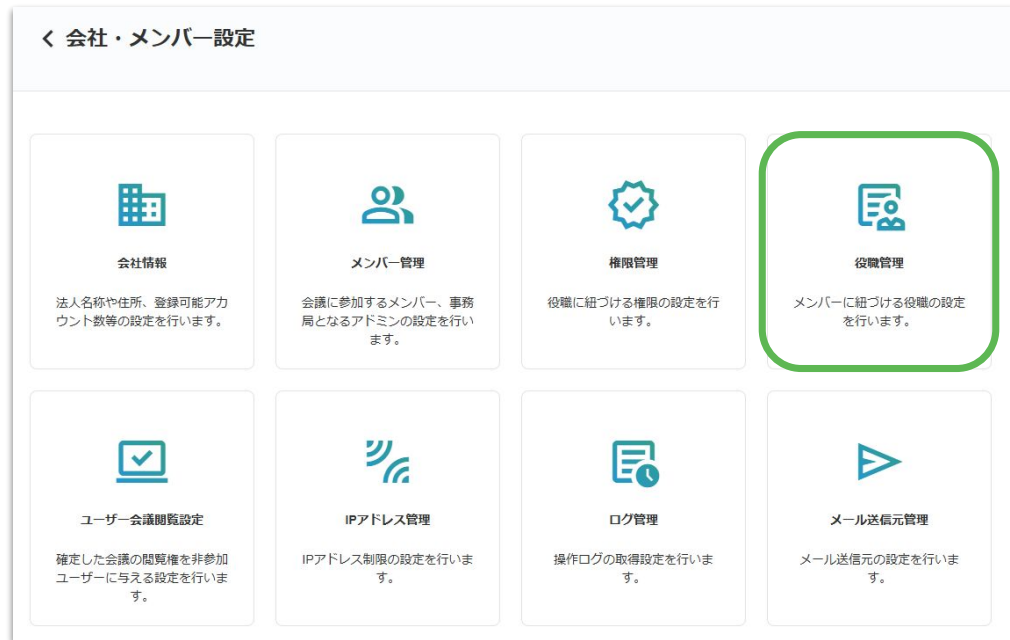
< 会社・メンバー設定

会社情報

法人名称や住所、登録可能アカウント数等の設定を行います。

メンバー管理

会議に参加するメンバー、事務局となるアドミンの設定を行います。

権限管理

役職に紐づける権限の設定を行います。

役職管理

メンバーに紐づける役職の設定を行います。

ユーザー会議閲覧設定

確定した会議の閲覧権を非参加ユーザーに与える設定を行います。

IPアドレス管理

IPアドレス制限の設定を行います。

ログ管理

操作ログの取得設定を行います。

メール送信元管理

メール送信元の設定を行います。